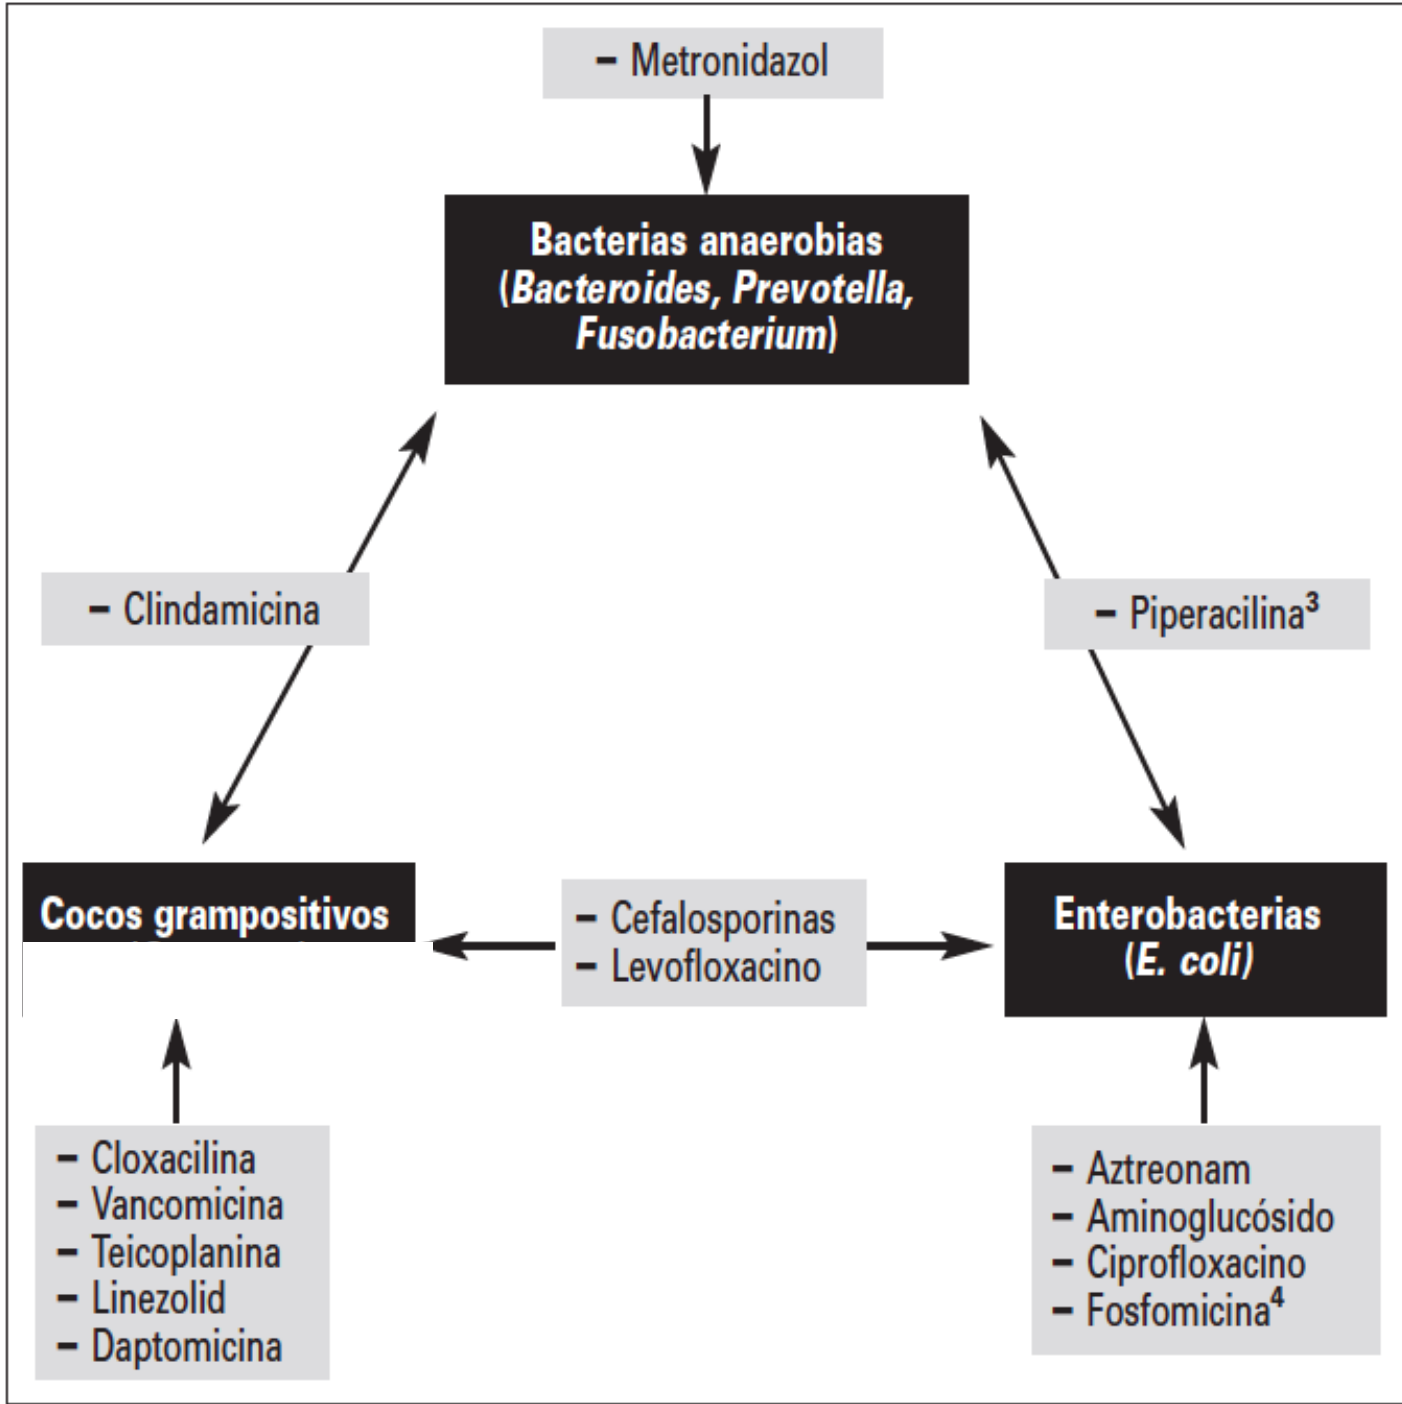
– Metronidazol

Bacterias anaerobias (Bacteroides, Prevotella, Fusobacterium)

– Clindamicina

– Piperacilina$^3$

Cocos grampositivos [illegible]

– Cefalosporinas
– Levofloxacino

Enterobacterias (E. coli)

– Cloxacilina
– Vancomicina
– Teicoplanina
– Linezolid
– Daptomicina

– Aztreonam
– Aminoglucósido
– Ciprofloxacino
– Fosfomicina$^4$